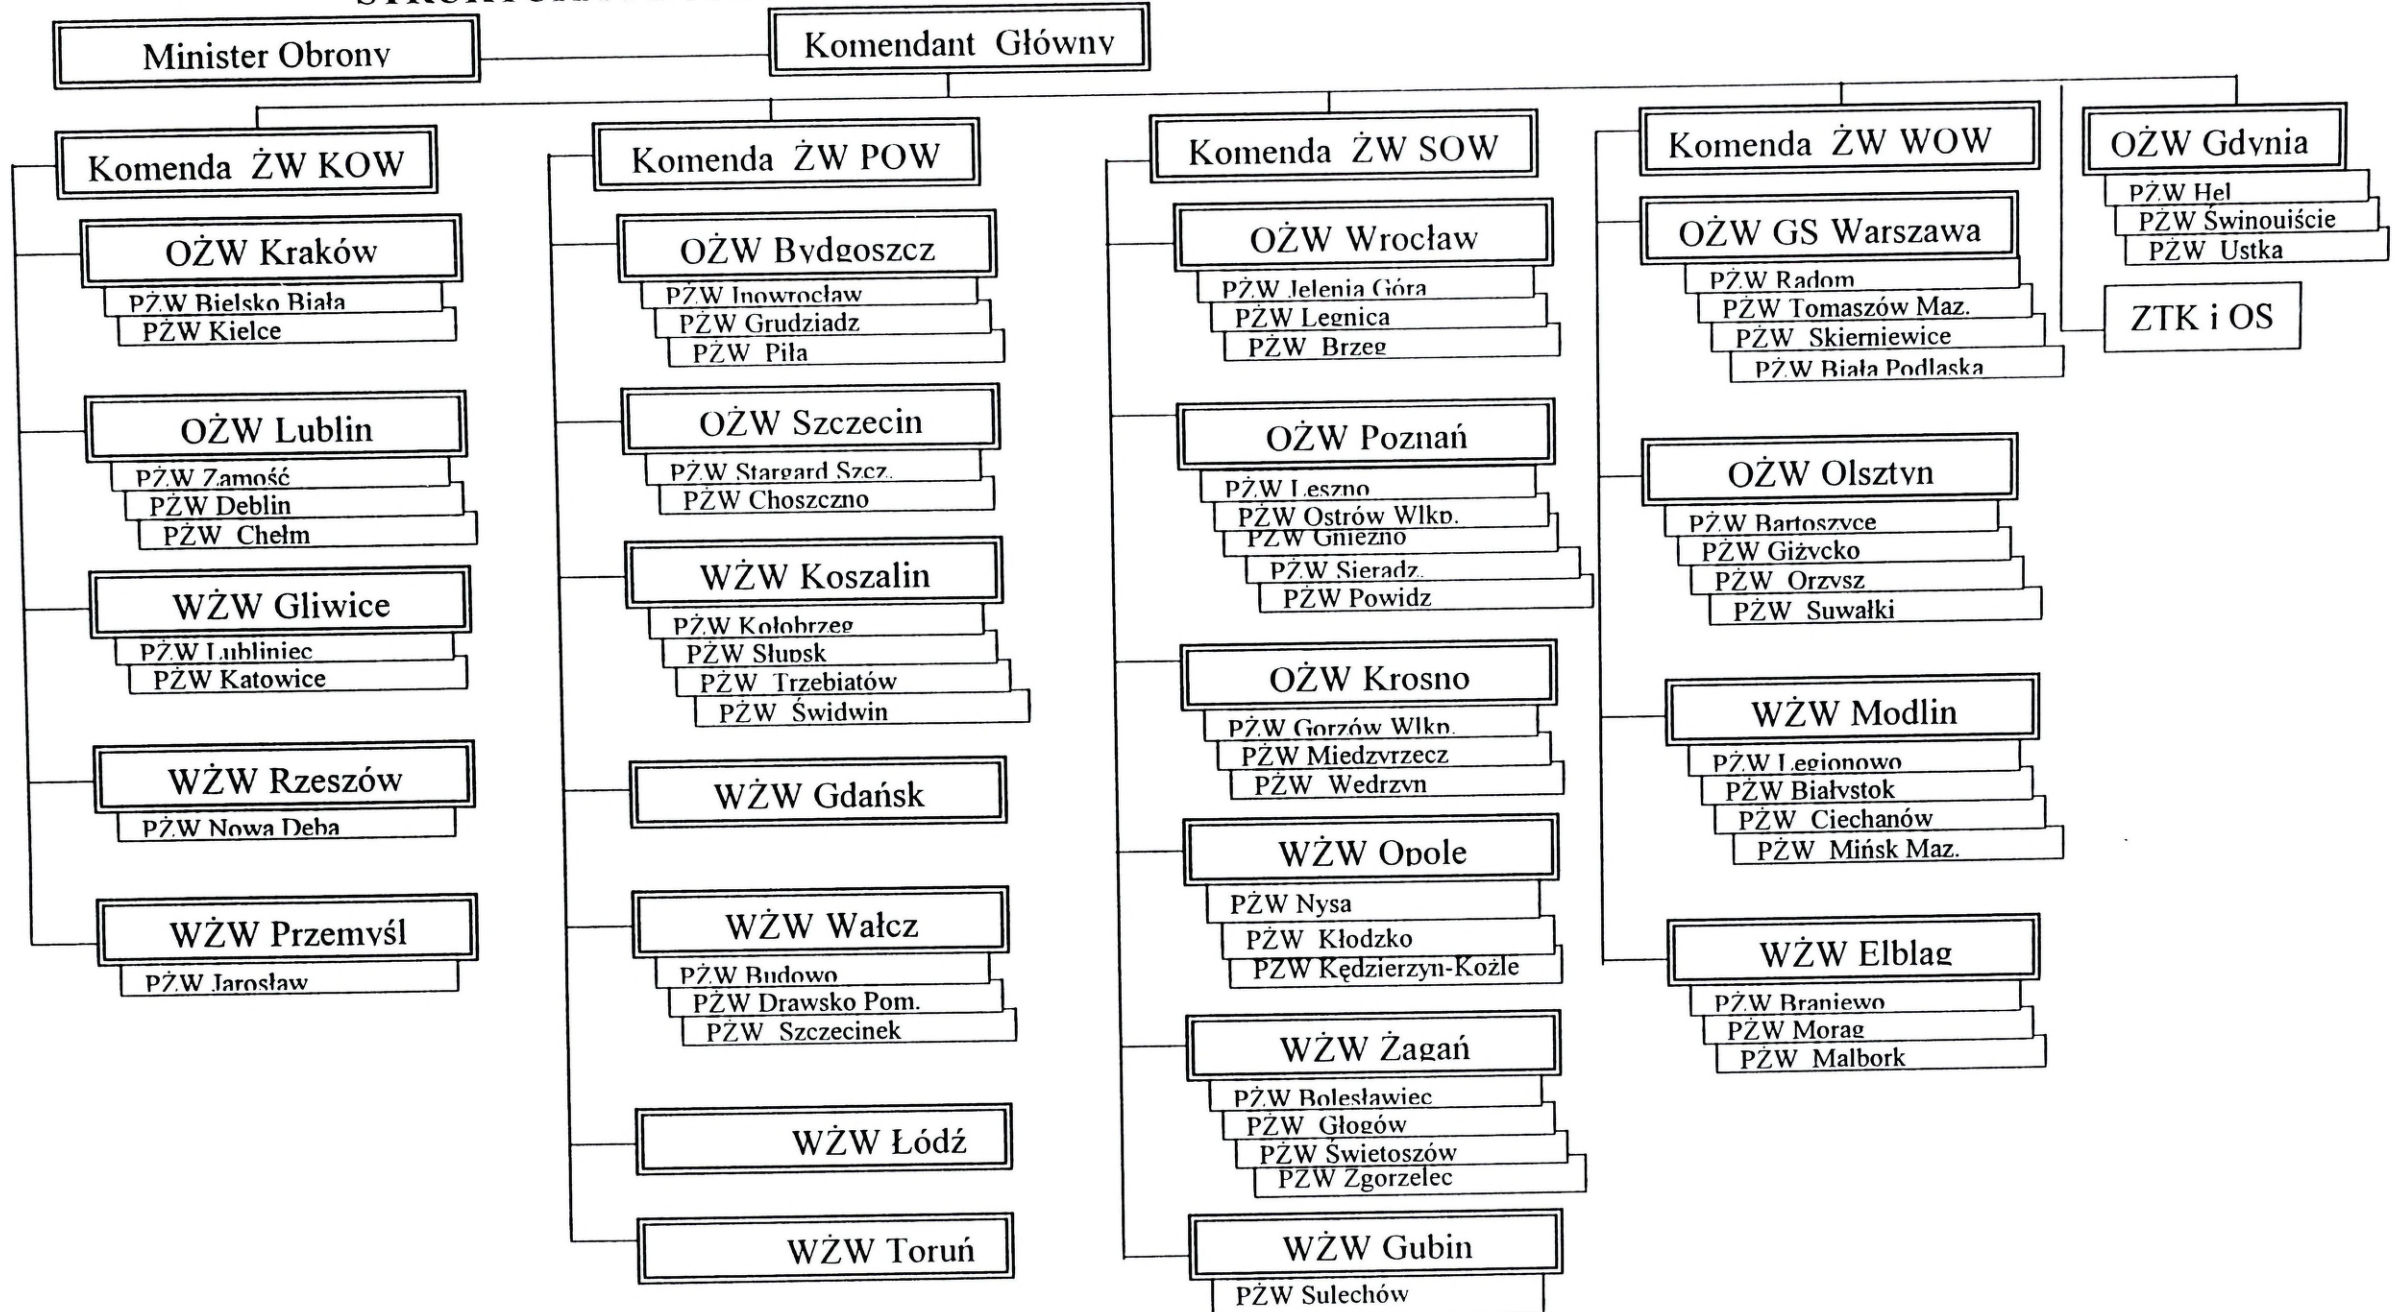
Minister Obrony

Komendant Główny

Komenda ŻW KOW

OŻW Kraków
PŻW Bielsko Biała
PŻW Kielce

OŻW Lublin
PŻW Zamość
PŻW Deblin
PŻW Chełm

WŻW Gliwice
PŻW Lubliniec
PŻW Katowice

WŻW Rzeszów
PŻW Nowa Deba

WŻW Przemyśl
PŻW Jarosław

Komenda ŻW POW

OŻW Bydgoszcz
PŻW Inowrocław
PŻW Grudziadz
PŻW Piła

OŻW Szczecin
PŻW Stargard Szcz.
PŻW Choszczno

WŻW Koszalin
PŻW Kołobrzeg
PŻW Słupsk
PŻW Trzebiatów
PŻW Świdwin

WŻW Gdańsk

WŻW Wałcz
PŻW Budowo
PŻW Drawsko Pom.
PŻW Szczecinek

WŻW Łódź

WŻW Toruń

Komenda ŻW SOW

OŻW Wrocław
PŻW Jelenia Góra
PŻW Legnica
PŻW Brzeg

OŻW Poznań
PŻW Leszno
PŻW Ostrów Wlkp.
PŻW Gniezno
PŻW Sieradz
PŻW Powidz

OŻW Krosno
PŻW Gorzów Wlkp.
PŻW Miedzyrzecz
PŻW Wedrzyn

WŻW Opole
PŻW Nysa
PŻW Kłodzko
PŻW Kędzierzyn-Kożle

WŻW Żagań
PŻW Bolesławiec
PŻW Głogów
PŻW Świetoszów
PŻW Zgorzelec

WŻW Gubin
PŻW Sulechów

Komenda ŻW WOW

OŻW GS Warszawa
PŻW Radom
PŻW Tomaszów Maz.
PŻW Skierniewice
PŻW Biała Podlaska

OŻW Olsztyn
PŻW Bartoszyce
PŻW Giżycko
PŻW Orzysz
PŻW Suwałki

WŻW Modlin
PŻW Legionowo
PŻW Białystok
PŻW Ciechanów
PŻW Mińsk Maz.

WŻW Elblag
PŻW Braniewo
PŻW Morag
PŻW Malbork

OŻW Gdynia
PŻW Hel
PŻW Świnouiście
PŻW Ustka

ZTK i OS